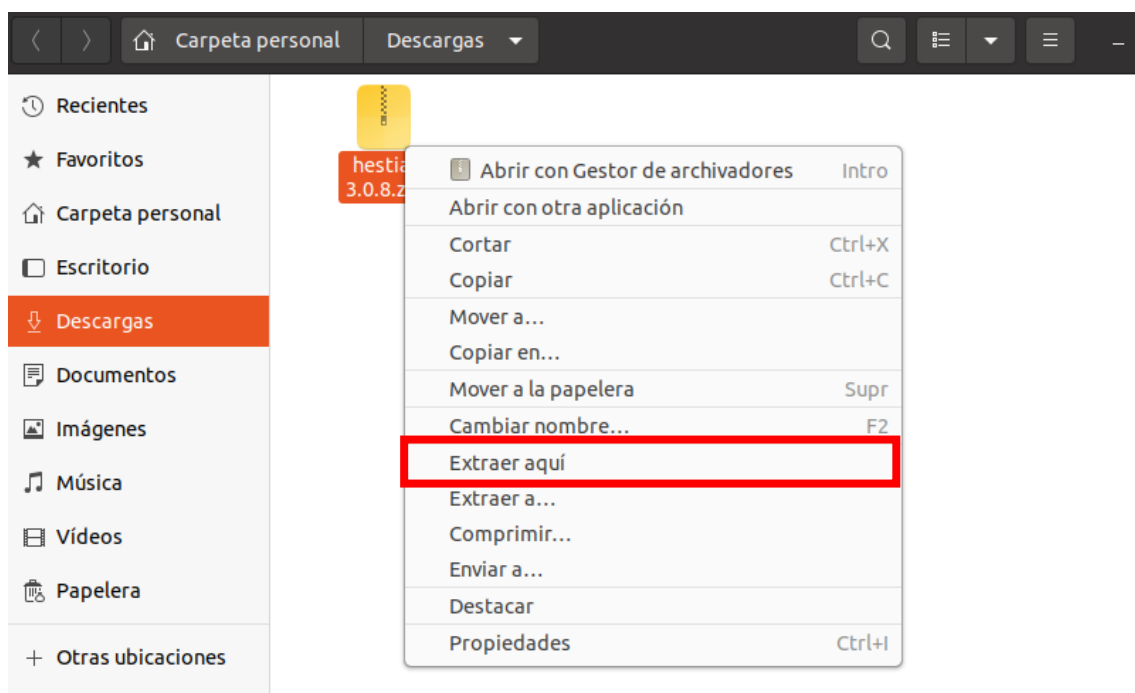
Carpeta personal Descargas

Recientes
Favoritos
Carpeta personal
Escritorio
Descargas
Documentos
Imágenes
Música
Vídeos
Papelera
+ Otras ubicaciones

hestia 3.0.8.z

Abrir con Gestor de archivadores Intro
Abrir con otra aplicación
Cortar Ctrl+X
Copiar Ctrl+C
Mover a…
Copiar en…
Mover a la papelera Supr
Cambiar nombre… F2
Extraer aquí
Extraer a…
Comprimir…
Enviar a…
Destacar
Propiedades Ctrl+I